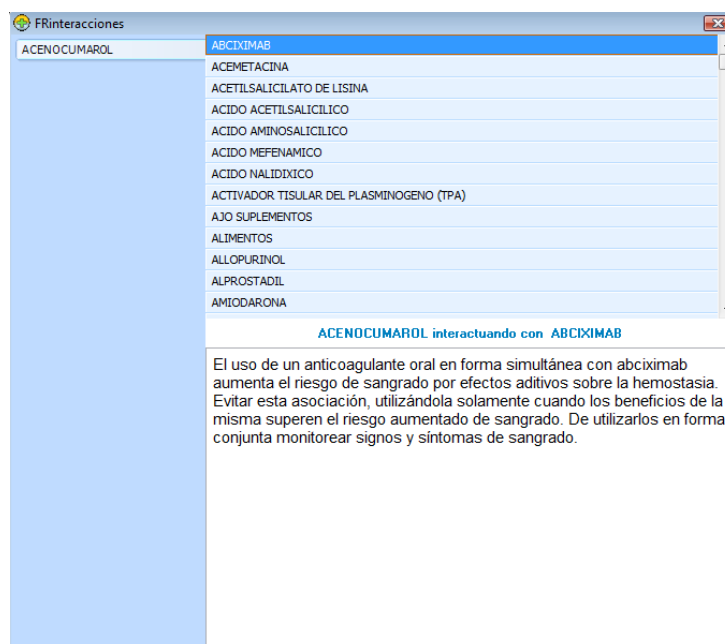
FRinteracciones

ACENOCUMAROL

ABCIXIMAB
ACEMETACINA
ACETILSALICILATO DE LISINA
ACIDO ACETILSALICILICO
ACIDO AMINOSALICILICO
ACIDO MEFENAMICO
ACIDO NALIDIXICO
ACTIVADOR TISULAR DEL PLASMINOGENO (TPA)
AJO SUPLEMENTOS
ALIMENTOS
ALLOPURINOL
ALPROSTADIL
AMIODARONA

ACENOCUMAROL interactuando con ABCIXIMAB

El uso de un anticoagulante oral en forma simultánea con abciximab aumenta el riesgo de sangrado por efectos aditivos sobre la hemostasia. Evitar esta asociación, utilizándola solamente cuando los beneficios de la misma superen el riesgo aumentado de sangrado. De utilizarlos en forma conjunta monitorear signos y síntomas de sangrado.